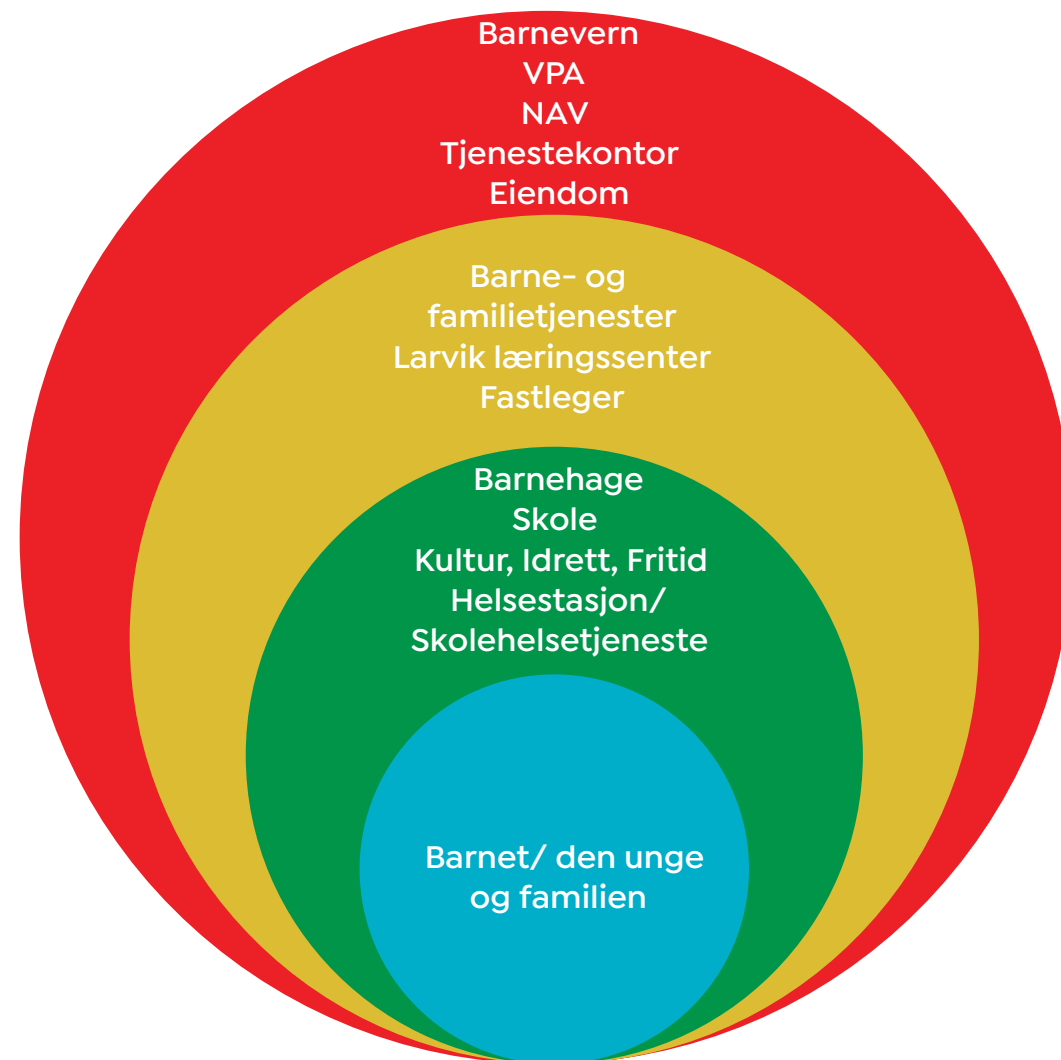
Barnevern
VPA
NAV
Tjenestekontor
Eiendom

Barne- og familietjenester
Larvik læringssenter
Fastleger

Barnehage
Skole
Kultur, Idrett, Fritid
Helsestasjon/ Skolehelsetjeneste

Barnet/ den unge og familien